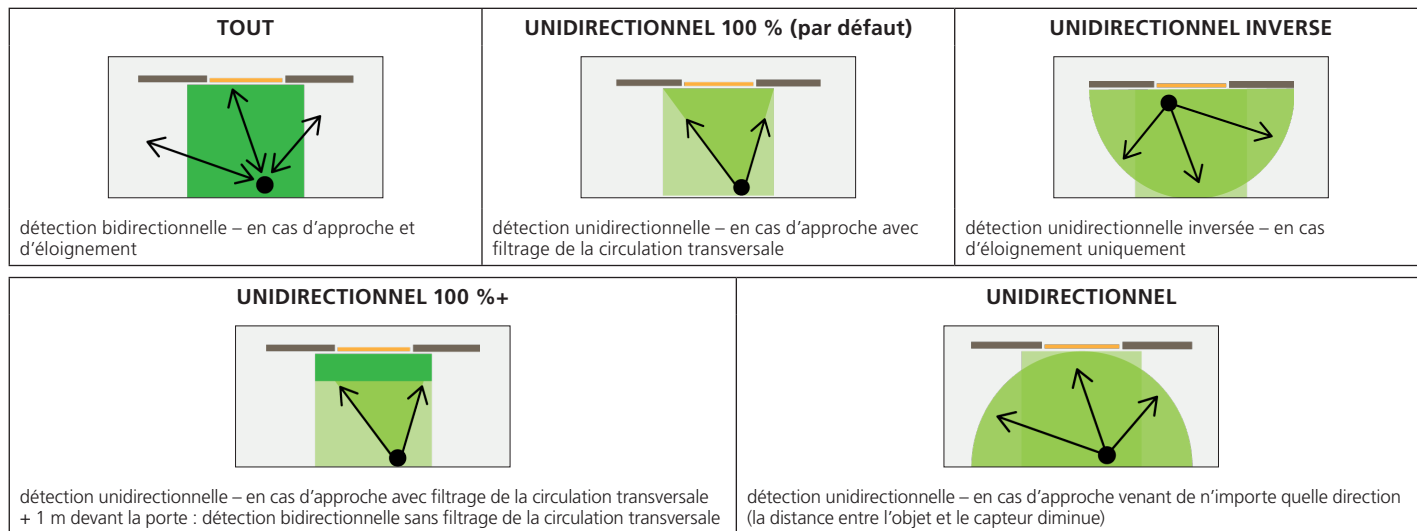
| TOUT | UNIDIRECTIONNEL 100 % (par défaut) | UNIDIRECTIONNEL INVERSE |
|---|---|---|
| détection bidirectionnelle – en cas d'approche et d'éloignement | détection unidirectionnelle – en cas d'approche avec filtrage de la circulation transversale | détection unidirectionnelle inversée – en cas d'éloignement uniquement |

| UNIDIRECTIONNEL 100 %+ | UNIDIRECTIONNEL |
|---|---|
| détection unidirectionnelle – en cas d'approche avec filtrage de la circulation transversale + 1 m devant la porte : détection bidirectionnelle sans filtrage de la circulation transversale | détection unidirectionnelle – en cas d'approche venant de n'importe quelle direction (la distance entre l'objet et le capteur diminue) |